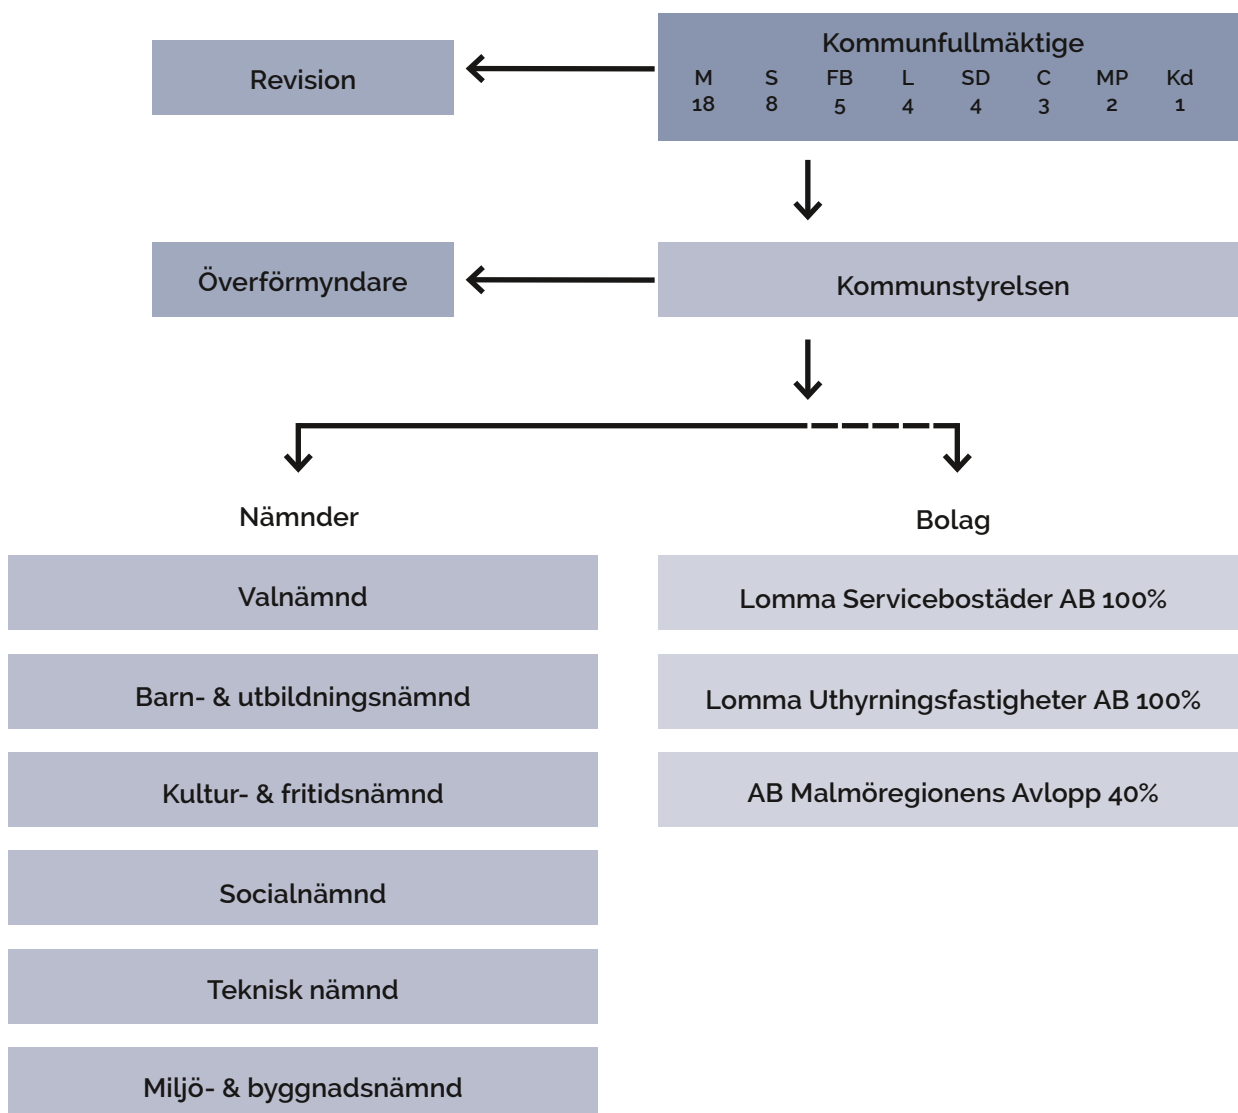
Revision

Kommunfullmäktige

| M | S | FB | L | SD | C | MP | Kd |
|---|---|---|---|---|---|---|---|
| 18 | 8 | 5 | 4 | 4 | 3 | 2 | 1 |

Överförmyndare

Kommunstyrelsen

Nämnder

Valnämnd

Barn- & utbildningsnämnd

Kultur- & fritidsnämnd

Socialnämnd

Teknisk nämnd

Miljö- & byggnadsnämnd

Bolag

Lomma Servicebostäder AB 100%

Lomma Uthyrningsfastigheter AB 100%

AB Malmöregionens Avlopp 40%